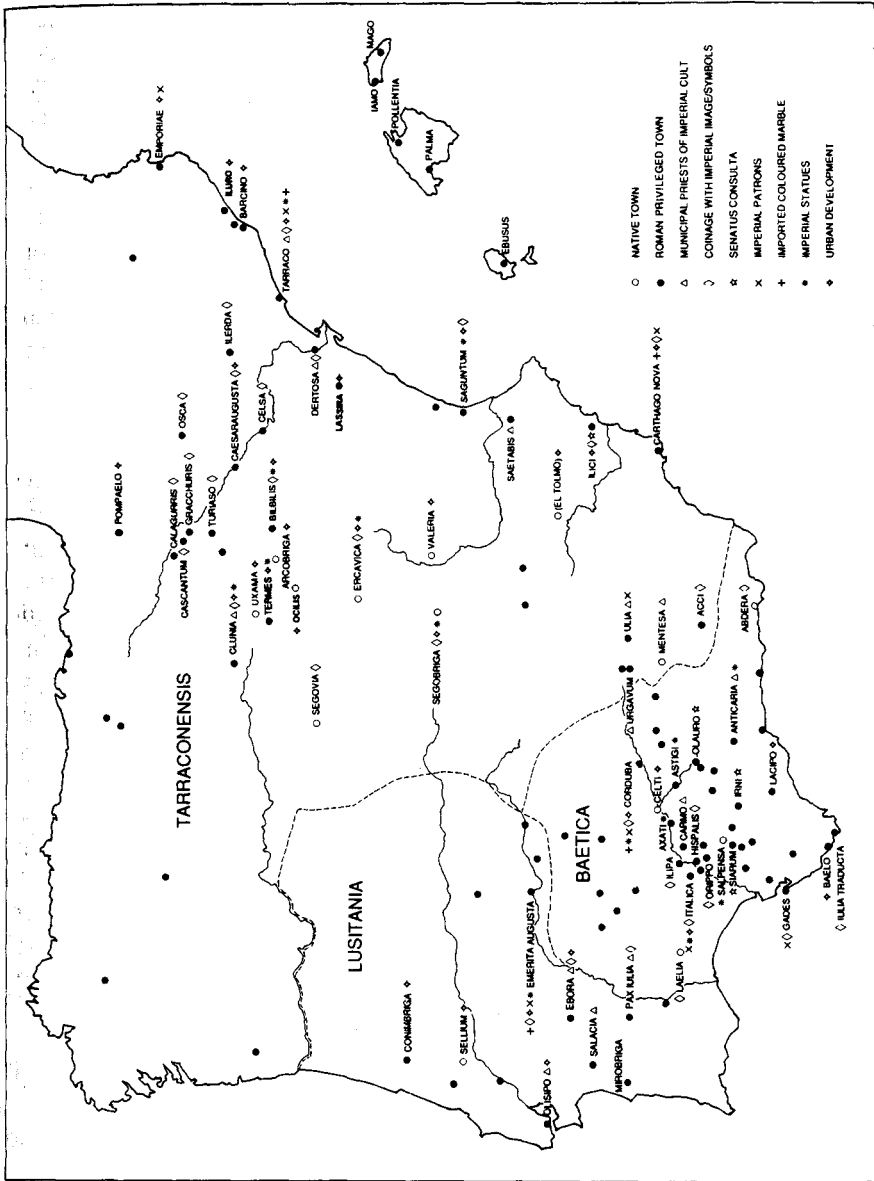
TARRACONENSIS

LUSITANIA

BAETICA

EMPORIAE ◇ ×
ILURO ◇
BARCINO ◇
TARRACO △ ◇ ◇ × * +
ILERDA ◇
OSCA ◇
CAESARAUGUSTA ◇ ◇
CELSA ◇
DERTOSA △ ◇
LASSIRA
SAGUNTUM * ◇ ◇
SAETABIS △
(EL TOLMO) ◇
ILICI ◇ ◇ ☆
CARTHAGO NOVA + ◇ ◇ ×
POMPAELO ◇
CALAGURRIS ◇
GRACCHURIS ◇
CASCANTUM ◇
TURIASO ◇
BILBILIS ◇ *
ARCOBRIGA ◇
UXAMA ◇
TERMES ◇
OCILIS
CLUNIA △ ◇ ◇ *
ERCAVICA ◇ ◇ *
VALERIA ◇
SEGOVIA ◇
SEGOBRIGA ◇ ◇ * ○
ULIA △ ×
MENTESA △
ACCI ◇
ABDERA ◇
URGAVUM
OLAURO ☆
ANTICARIA △ *
CORDUBA + * × ◇ ◇
CELTI
ASTIGI
IRNI ☆
LACIPO ◇
AXATI
ILIPA
CARMO
HISPALIS ◇
ITALICA
ORIPPO
SALPENSA
SIARUM
BAELO
IULIA TRADUCTA
GADES
LAELIA
EMERITA AUGUSTA
EBORA
PAX IULIA
SALACIA
MIROBRIGA
OLISIPO ◇
SELLIUM
CONIMBRIGA ◇
MAGO
IAMO
POLLENTIA
PALMA
EBUSUS

○ NATIVE TOWN
● ROMAN PRIVILEGED TOWN
△ MUNICIPAL PRIESTS OF IMPERIAL CULT
◇ COINAGE WITH IMPERIAL IMAGE/SYMBOLS
☆ SENATUS CONSULTA
× IMPERIAL PATRONS
+ IMPORTED COLOURED MARBLE
* IMPERIAL STATUES
◇ URBAN DEVELOPMENT